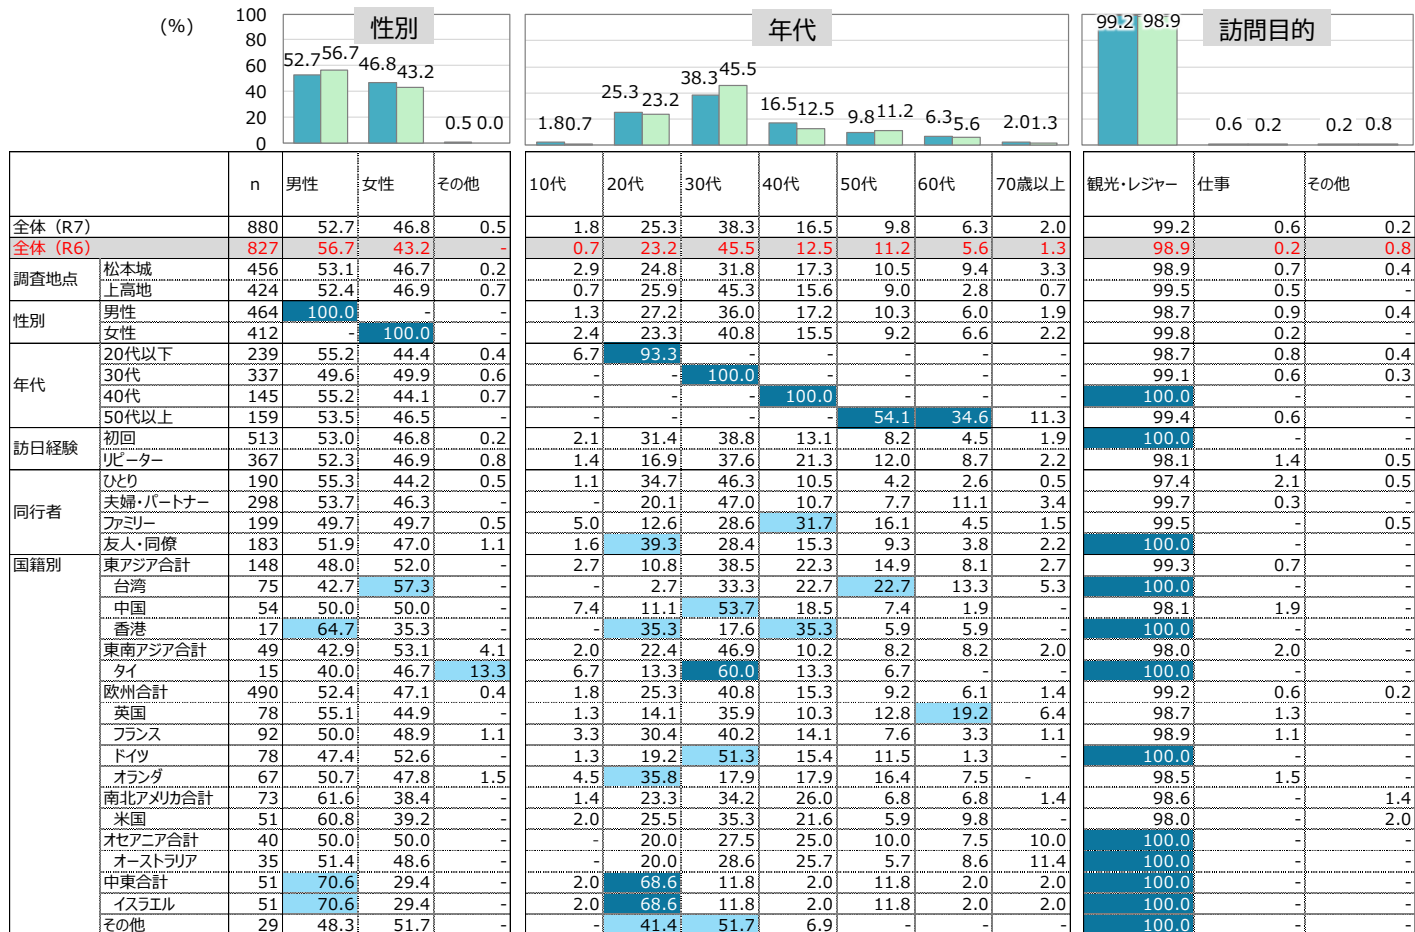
(%)

100
80
60
40
20
0

性別
52.7 56.7 46.8 43.2 0.5 0.0

年代
1.8 0.7 25.3 23.2 38.3 45.5 16.5 12.5 9.8 11.2 6.3 5.6 2.0 1.3

訪問目的
99.2 98.9 0.6 0.2 0.2 0.8

| | | n | 男性 | 女性 | その他 | 10代 | 20代 | 30代 | 40代 | 50代 | 60代 | 70歳以上 | 観光・レジャー | 仕事 | その他 |
|---|---|---|---|---|---|---|---|---|---|---|---|---|---|---|---|
| 全体（R7） | | 880 | 52.7 | 46.8 | 0.5 | 1.8 | 25.3 | 38.3 | 16.5 | 9.8 | 6.3 | 2.0 | 99.2 | 0.6 | 0.2 |
| 全体（R6） | | 827 | 56.7 | 43.2 | - | 0.7 | 23.2 | 45.5 | 12.5 | 11.2 | 5.6 | 1.3 | 98.9 | 0.2 | 0.8 |
| 調査地点 | 松本城 | 456 | 53.1 | 46.7 | 0.2 | 2.9 | 24.8 | 31.8 | 17.3 | 10.5 | 9.4 | 3.3 | 98.9 | 0.7 | 0.4 |
| | 上高地 | 424 | 52.4 | 46.9 | 0.7 | 0.7 | 25.9 | 45.3 | 15.6 | 9.0 | 2.8 | 0.7 | 99.5 | 0.5 | - |
| 性別 | 男性 | 464 | 100.0 | - | - | 1.3 | 27.2 | 36.0 | 17.2 | 10.3 | 6.0 | 1.9 | 98.7 | 0.9 | 0.4 |
| | 女性 | 412 | - | 100.0 | - | 2.4 | 23.3 | 40.8 | 15.5 | 9.2 | 6.6 | 2.2 | 99.8 | 0.2 | - |
| 年代 | 20代以下 | 239 | 55.2 | 44.4 | 0.4 | 6.7 | 93.3 | - | - | - | - | - | 98.7 | 0.8 | 0.4 |
| | 30代 | 337 | 49.6 | 49.9 | 0.6 | - | - | 100.0 | - | - | - | - | 99.1 | 0.6 | 0.3 |
| | 40代 | 145 | 55.2 | 44.1 | 0.7 | - | - | - | 100.0 | - | - | - | 100.0 | - | - |
| | 50代以上 | 159 | 53.5 | 46.5 | - | - | - | - | - | 54.1 | 34.6 | 11.3 | 99.4 | 0.6 | - |
| 訪日経験 | 初回 | 513 | 53.0 | 46.8 | 0.2 | 2.1 | 31.4 | 38.8 | 13.1 | 8.2 | 4.5 | 1.9 | 100.0 | - | - |
| | リピーター | 367 | 52.3 | 46.9 | 0.8 | 1.4 | 16.9 | 37.6 | 21.3 | 12.0 | 8.7 | 2.2 | 98.1 | 1.4 | 0.5 |
| 同行者 | ひとり | 190 | 55.3 | 44.2 | 0.5 | 1.1 | 34.7 | 46.3 | 10.5 | 4.2 | 2.6 | 0.5 | 97.4 | 2.1 | 0.5 |
| | 夫婦・パートナー | 298 | 53.7 | 46.3 | - | - | 20.1 | 47.0 | 10.7 | 7.7 | 11.1 | 3.4 | 99.7 | 0.3 | - |
| | ファミリー | 199 | 49.7 | 49.7 | 0.5 | 5.0 | 12.6 | 28.6 | 31.7 | 16.1 | 4.5 | 1.5 | 99.5 | - | 0.5 |
| | 友人・同僚 | 183 | 51.9 | 47.0 | 1.1 | 1.6 | 39.3 | 28.4 | 15.3 | 9.3 | 3.8 | 2.2 | 100.0 | - | - |
| 国籍別 | 東アジア合計 | 148 | 48.0 | 52.0 | - | 2.7 | 10.8 | 38.5 | 22.3 | 14.9 | 8.1 | 2.7 | 99.3 | 0.7 | - |
| | 台湾 | 75 | 42.7 | 57.3 | - | - | 2.7 | 33.3 | 22.7 | 22.7 | 13.3 | 5.3 | 100.0 | - | - |
| | 中国 | 54 | 50.0 | 50.0 | - | 7.4 | 11.1 | 53.7 | 18.5 | 7.4 | 1.9 | - | 98.1 | 1.9 | - |
| | 香港 | 17 | 64.7 | 35.3 | - | - | 35.3 | 17.6 | 35.3 | 5.9 | 5.9 | - | 100.0 | - | - |
| | 東南アジア合計 | 49 | 42.9 | 53.1 | 4.1 | 2.0 | 22.4 | 46.9 | 10.2 | 8.2 | 8.2 | 2.0 | 98.0 | 2.0 | - |
| | タイ | 15 | 40.0 | 46.7 | 13.3 | 6.7 | 13.3 | 60.0 | 13.3 | 6.7 | - | - | 100.0 | - | - |
| | 欧州合計 | 490 | 52.4 | 47.1 | 0.4 | 1.8 | 25.3 | 40.8 | 15.3 | 9.2 | 6.1 | 1.4 | 99.2 | 0.6 | 0.2 |
| | 英国 | 78 | 55.1 | 44.9 | - | 1.3 | 14.1 | 35.9 | 10.3 | 12.8 | 19.2 | 6.4 | 98.7 | 1.3 | - |
| | フランス | 92 | 50.0 | 48.9 | 1.1 | 3.3 | 30.4 | 40.2 | 14.1 | 7.6 | 3.3 | 1.1 | 98.9 | 1.1 | - |
| | ドイツ | 78 | 47.4 | 52.6 | - | 1.3 | 19.2 | 51.3 | 15.4 | 11.5 | 1.3 | - | 100.0 | - | - |
| | オランダ | 67 | 50.7 | 47.8 | 1.5 | 4.5 | 35.8 | 17.9 | 17.9 | 16.4 | 7.5 | - | 98.5 | 1.5 | - |
| | 南北アメリカ合計 | 73 | 61.6 | 38.4 | - | 1.4 | 23.3 | 34.2 | 26.0 | 6.8 | 6.8 | 1.4 | 98.6 | - | 1.4 |
| | 米国 | 51 | 60.8 | 39.2 | - | 2.0 | 25.5 | 35.3 | 21.6 | 5.9 | 9.8 | - | 98.0 | - | 2.0 |
| | オセアニア合計 | 40 | 50.0 | 50.0 | - | - | 20.0 | 27.5 | 25.0 | 10.0 | 7.5 | 10.0 | 100.0 | - | - |
| | オーストラリア | 35 | 51.4 | 48.6 | - | - | 20.0 | 28.6 | 25.7 | 5.7 | 8.6 | 11.4 | 100.0 | - | - |
| | 中東合計 | 51 | 70.6 | 29.4 | - | 2.0 | 68.6 | 11.8 | 2.0 | 11.8 | 2.0 | 2.0 | 100.0 | - | - |
| | イスラエル | 51 | 70.6 | 29.4 | - | 2.0 | 68.6 | 11.8 | 2.0 | 11.8 | 2.0 | 2.0 | 100.0 | - | - |
| | その他 | 29 | 48.3 | 51.7 | - | - | 41.4 | 51.7 | 6.9 | - | - | - | 100.0 | - | - |